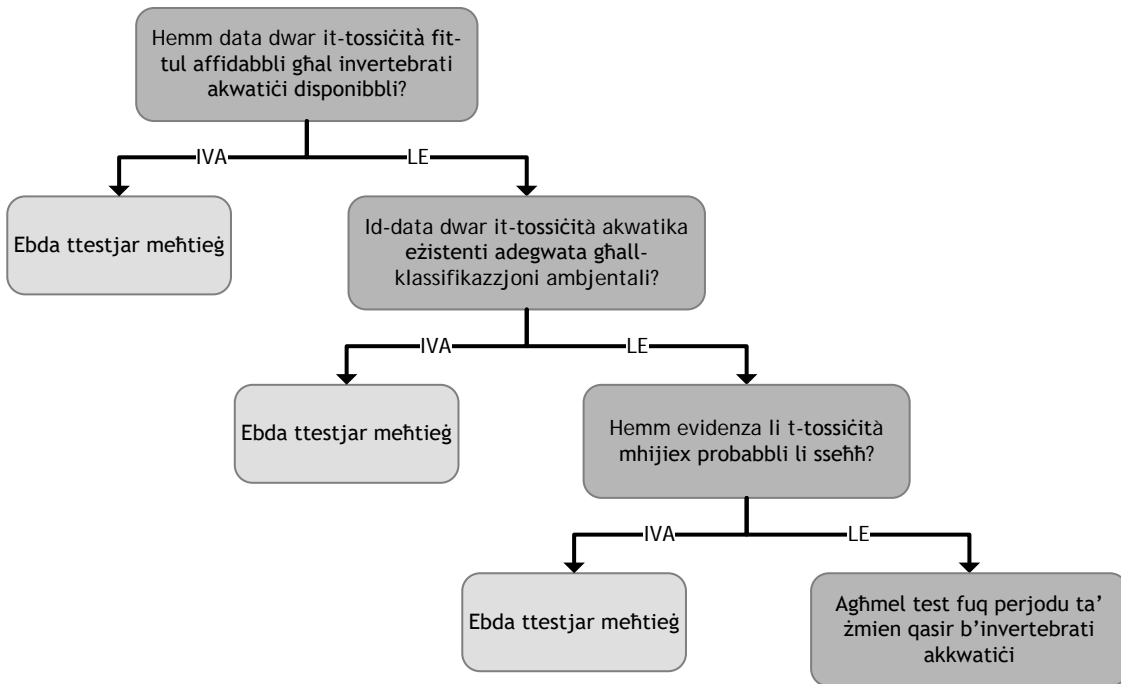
Hemm data dwar it-tossiċità fit-tul affidabbli għal invertebrati akwatiċi disponibbli?

IVA

LE

Ebda ttestjar meħtieġ

Id-data dwar it-tossiċità akwatika eżistenti adegwata għall-klassifikazzjoni ambjentali?

IVA

LE

Ebda ttestjar meħtieġ

Hemm evidenza li t-tossiċità mhijiex probabbli li sseħħ?

IVA

LE

Ebda ttestjar meħtieġ

Agħmel test fuq perjodu ta' żmien qasir b'invertebrati akkwatiċi